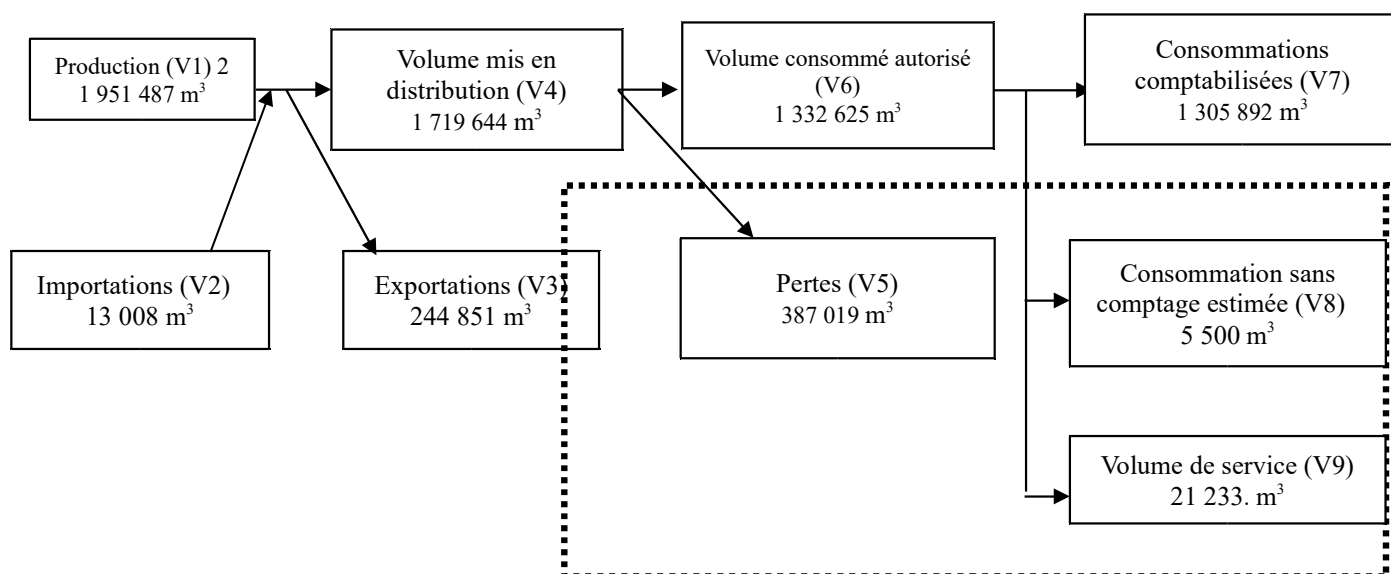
Production (V1) 2
1 951 487 m$^3$

Volume mis en distribution (V4)
1 719 644 m$^3$

Volume consommé autorisé (V6)
1 332 625 m$^3$

Consommations comptabilisées (V7)
1 305 892 m$^3$

Importations (V2)
13 008 m$^3$

Exportations (V3)
244 851 m$^3$

Pertes (V5)
387 019 m$^3$

Consommation sans comptage estimée (V8)
5 500 m$^3$

Volume de service (V9)
21 233. m$^3$